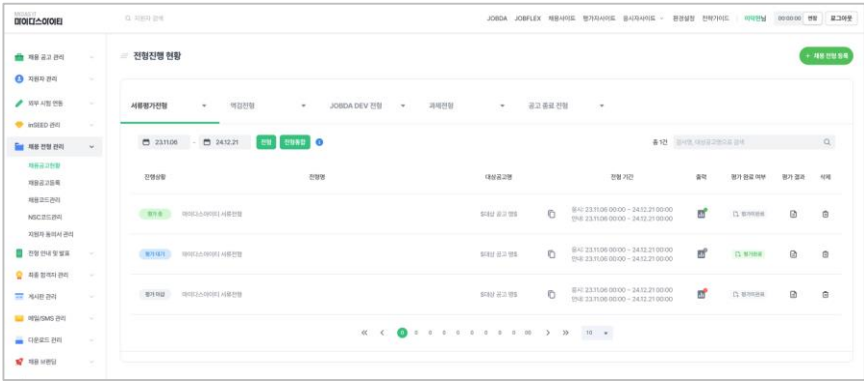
MIDASIT
마이다스아이티

지원자 검색

JOBDA JOBFLEX 채용사이트 평가자사이트 응시자사이트 환경설정 전략가이드 마이다스님 00:00:00 연장 로그아웃

채용 공고 관리
지원자 관리
외부 시험 연동
inSEED 관리
채용 전형 관리
채용공고현황
채용공고등록
채용코드관리
NSC코드관리
지원자 동의서 관리
전형 안내 및 발표
최종 합격자 관리
게시판 관리
메일/SMS 관리
다운로드 관리
채용 브랜딩

전형진행 현황

+ 채용 전형 등록

서류평가전형 역검전형 JOBDA DEV 전형 과제전형 공고 종료 전형

23.11.06 ~ 24.12.21 전형 전형통합

총 1건 전형명, 대상공고명으로 검색

| 진행상황 | 전형명 | 대상공고명 | | 전형 기간 | 출력 | 평가 완료 여부 | 평가 결과 | 삭제 |
|---|---|---|---|---|---|---|---|---|
| 평가 중 | 마이다스아이티 서류전형 | 외 대상 공고 명칭 | | 응시 23.11.06 00:00 ~ 24.12.21 00:00 안내 23.11.06 00:00 ~ 24.12.21 00:00 | | 평가미완료 | | |
| 평가 대기 | 마이다스아이티 서류전형 | 외 대상 공고 명칭 | | 응시 23.11.06 00:00 ~ 24.12.21 00:00 안내 23.11.06 00:00 ~ 24.12.21 00:00 | | 평가완료 | | |
| 평가 마감 | 마이다스아이티 서류전형 | 외 대상 공고 명칭 | | 응시 23.11.06 00:00 ~ 24.12.21 00:00 안내 23.11.06 00:00 ~ 24.12.21 00:00 | | 평가미완료 | | |

« ‹ 0 0 0 0 0 0 0 0 0 10 › » 10